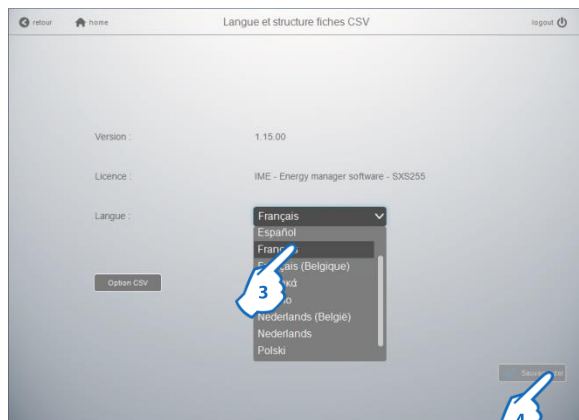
retour home Langue et structure fiches CSV logout

Version : 1.15.00

Licence : IME - Energy manager software - SXS255

Langue : Français

Español
Franç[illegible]
F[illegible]ais (Belgique)
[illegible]κά
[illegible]o
Nederlands (België)
Nederlands
Polski

Option CSV

3

Sauve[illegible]

4